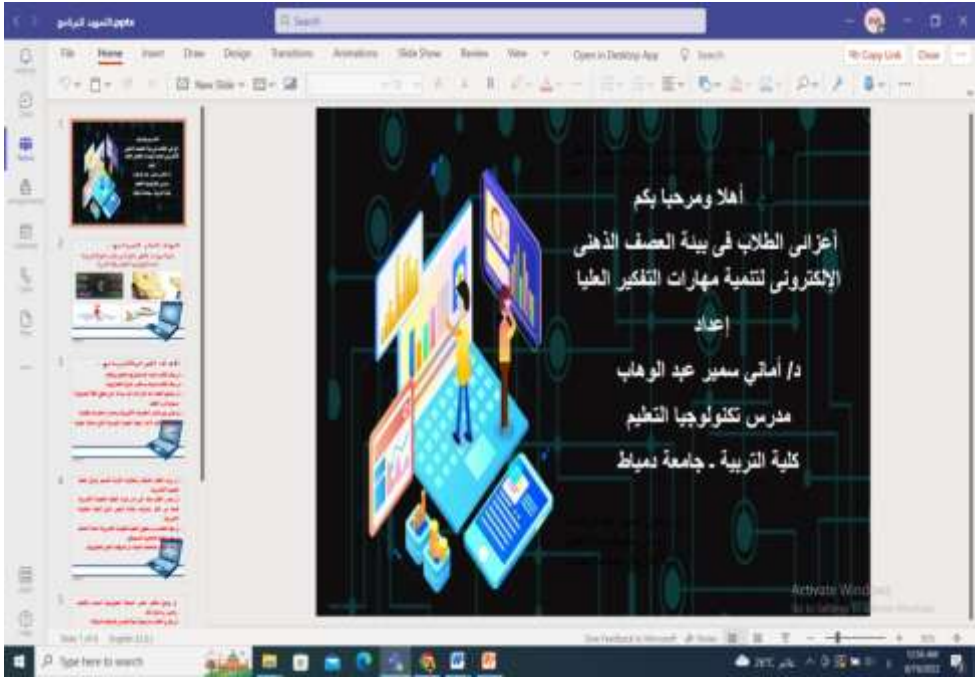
العصف الذهني.pptx

Search

File Home Insert Draw Design Transitions Animations Slide Show Review View Open in Desktop App Search

Copy Link Close

New Slide

أهلا ومرحبا بكم

أعزائى الطلاب فى بيئة العصف الذهنى الإلكترونى لتنمية مهارات التفكير العليا

إعداد

د/ أماني سمير عبد الوهاب

مدرس تكنولوجيا التعليم

كلية التربية . جامعة دمياط

Activate Windows
Go to Settings to activate Windows.

Slide 1 of 6

Type here to search

29°C